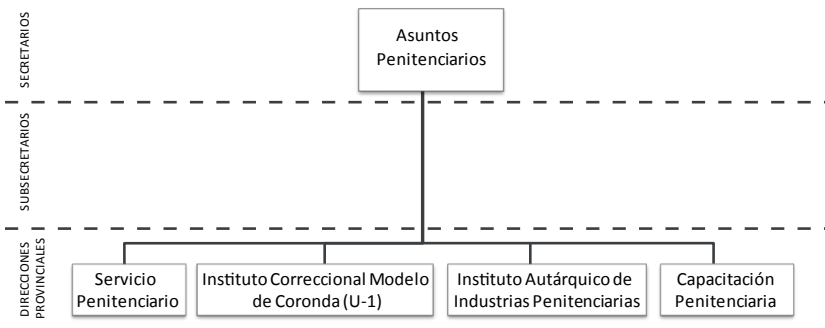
SECRETARIOS

Asuntos Penitenciarios

SUBSECRETARIOS

DIRECCIONES PROVINCIALES

Servicio Penitenciario

Instituto Correccional Modelo de Coronda (U-1)

Instituto Autárquico de Industrias Penitenciarias

Capacitación Penitenciaria